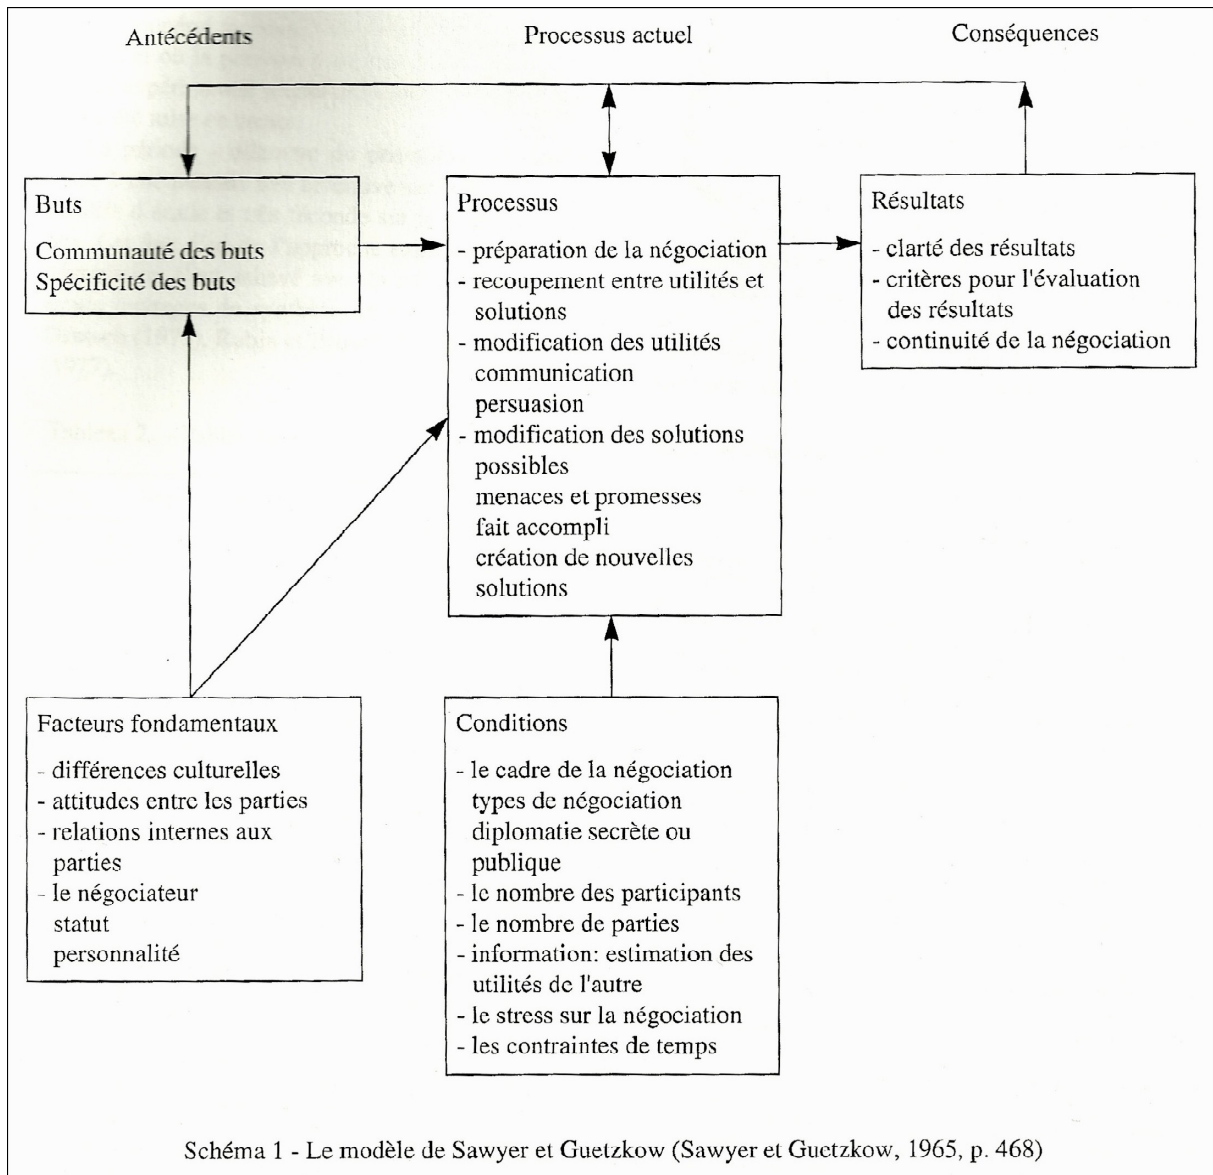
Antécédents

Processus actuel

Conséquences

Buts

Communauté des buts
Spécificité des buts

Processus

- préparation de la négociation
- recoupement entre utilités et solutions
- modification des utilités
communication
persuasion
- modification des solutions possibles
menaces et promesses
fait accompli
création de nouvelles solutions

Résultats

- clarté des résultats
- critères pour l'évaluation des résultats
- continuité de la négociation

Facteurs fondamentaux

- différences culturelles
- attitudes entre les parties
- relations internes aux parties
- le négociateur
statut
personnalité

Conditions

- le cadre de la négociation
types de négociation
diplomatie secrète ou publique
- le nombre des participants
- le nombre de parties
- information: estimation des utilités de l'autre
- le stress sur la négociation
- les contraintes de temps

Schéma 1 - Le modèle de Sawyer et Guetzkow (Sawyer et Guetzkow, 1965, p. 468)